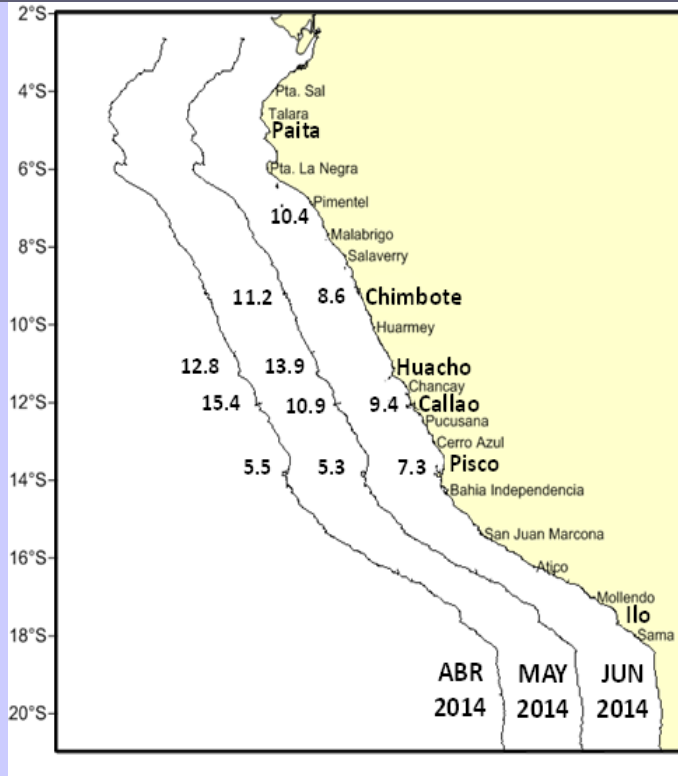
2°S
4°S
6°S
8°S
10°S
12°S
14°S
16°S
18°S
20°S

Pta. Sal
Talara
Paita
Pta. La Negra
Pimentel
10.4
Malabrigo
Salaverry
11.2
8.6
Chimbote
Huarmey
12.8
13.9
Huacho
Chancay
15.4
10.9
9.4
Callao
Pucusana
Cerro Azul
5.5
5.3
7.3
Pisco
Bahia Independencia
San Juan Marcona
Atico
Mollendo
Ilo
Sama

ABR 2014
MAY 2014
JUN 2014